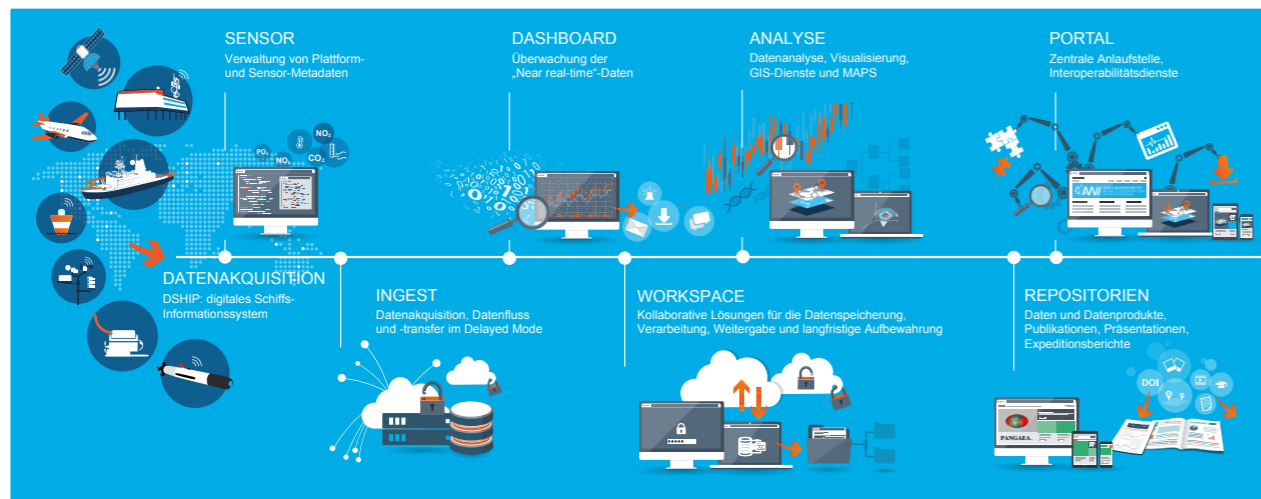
SENSOR
Verwaltung von Plattform- und Sensor-Metadaten

DASHBOARD
Überwachung der „Near real-time“-Daten

ANALYSE
Datenanalyse, Visualisierung, GIS-Dienste und MAPS

PORTAL
Zentrale Anlaufstelle, Interoperabilitätsdienste

$PO_4$ $NO_3$ $NO_2$ $CO_2$

AWI

DATENAKQUISITION
DSHIP: digitales Schiffs-Informationssystem

INGEST
Datenakquisition, Datenfluss und -transfer im Delayed Mode

WORKSPACE
Kollaborative Lösungen für die Datenspeicherung, Verarbeitung, Weitergabe und langfristige Aufbewahrung

REPOSITORIEN
Daten und Datenprodukte, Publikationen, Präsentationen, Expeditionsberichte

DOI

PANGAEA.